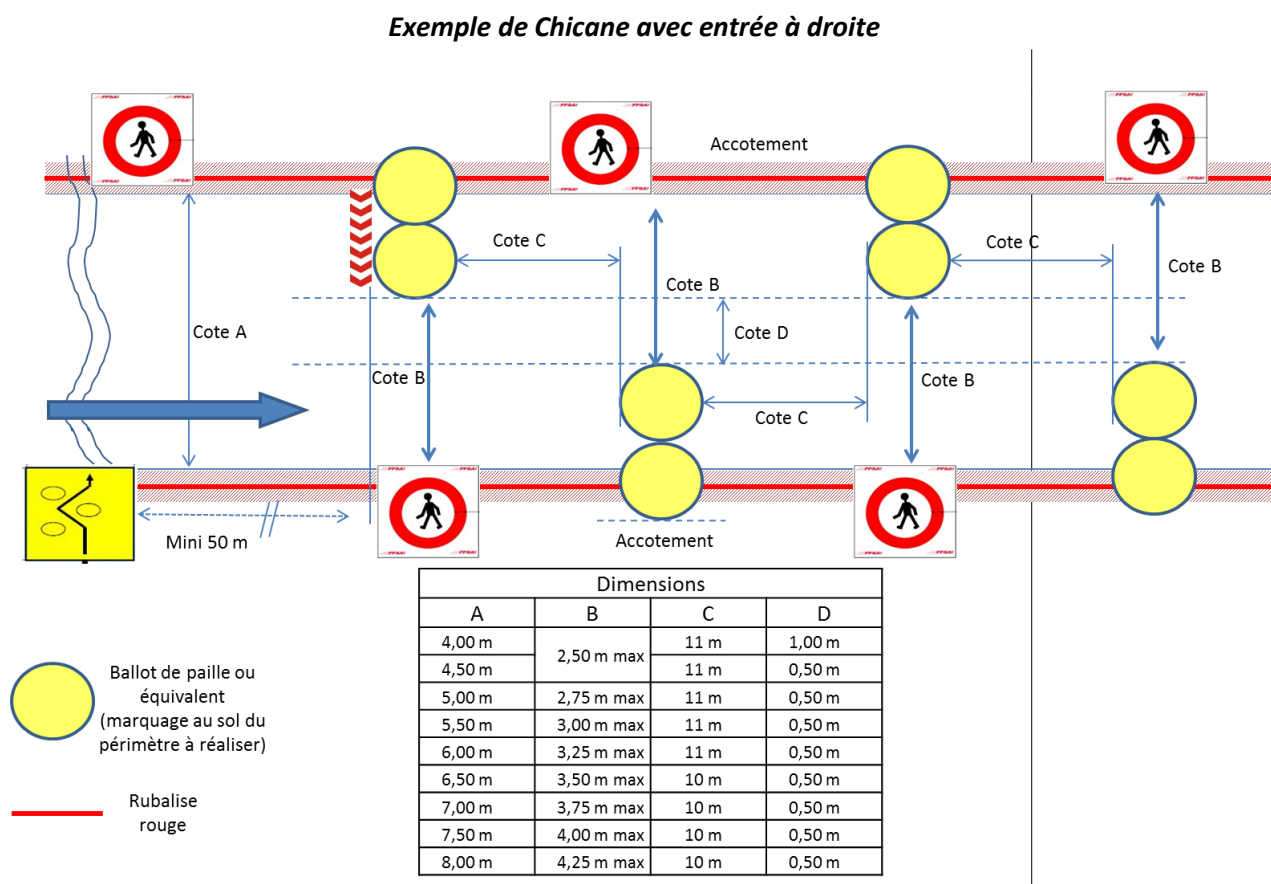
Exemple de Chicane avec entrée à droite

Accotement

Cote C

Cote C

Cote B

Cote B

Cote D

Cote A

Cote B

Cote B

Cote C

Mini 50 m

Accotement

| Dimensions | | | |
|---|---|---|---|
| A | B | C | D |
| 4,00 m | 2,50 m max | 11 m | 1,00 m |
| 4,50 m | | 11 m | 0,50 m |
| 5,00 m | 2,75 m max | 11 m | 0,50 m |
| 5,50 m | 3,00 m max | 11 m | 0,50 m |
| 6,00 m | 3,25 m max | 11 m | 0,50 m |
| 6,50 m | 3,50 m max | 10 m | 0,50 m |
| 7,00 m | 3,75 m max | 10 m | 0,50 m |
| 7,50 m | 4,00 m max | 10 m | 0,50 m |
| 8,00 m | 4,25 m max | 10 m | 0,50 m |

Ballot de paille ou équivalent (marquage au sol du périmètre à réaliser)

Rubalise rouge